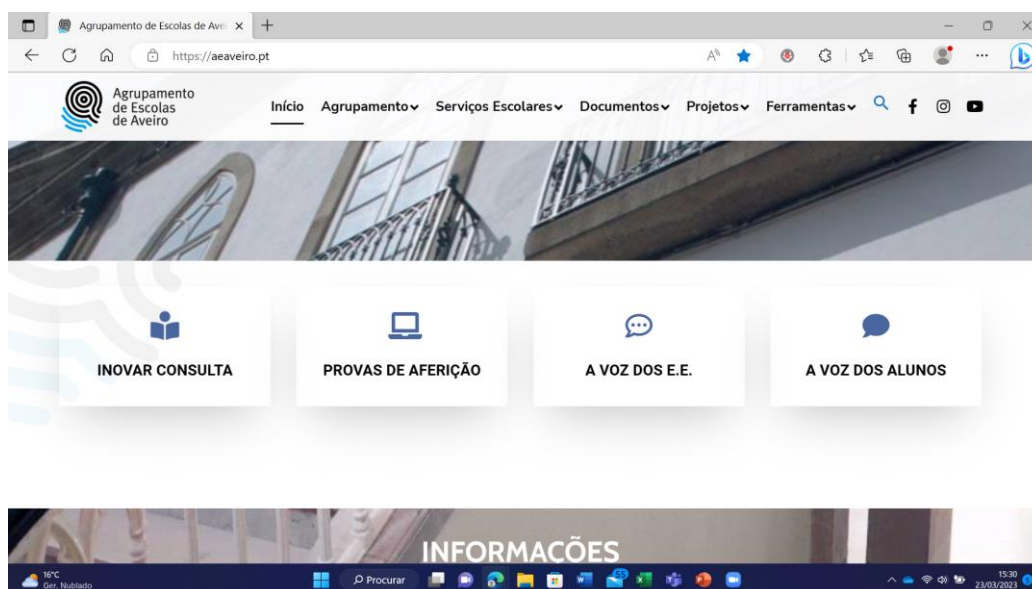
Agrupamento de Escolas de Ave

https://aeaveiro.pt

Agrupamento de Escolas de Aveiro

Início Agrupamento Serviços Escolares Documentos Projetos Ferramentas

INOVAR CONSULTA

PROVAS DE AFERIÇÃO

A VOZ DOS E.E.

A VOZ DOS ALUNOS

INFORMAÇÕES

16°C
Ger. Nublado

Procurar

15:30
23/03/2023